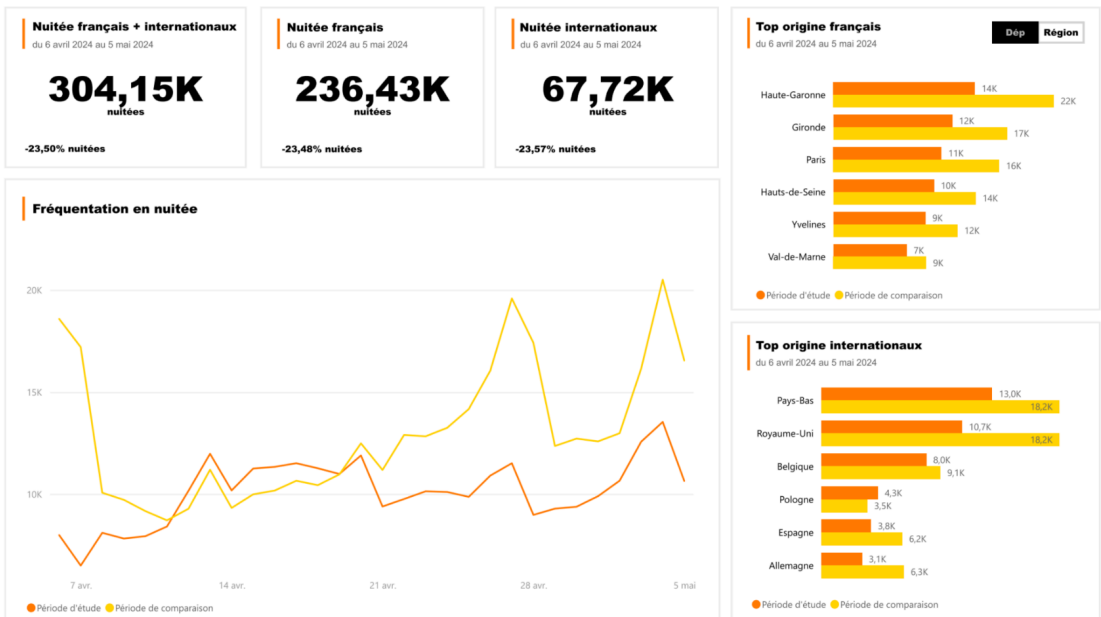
Nuitée français + internationaux
du 6 avril 2024 au 5 mai 2024
304,15K
nuitées
-23,50% nuitées

Nuitée français
du 6 avril 2024 au 5 mai 2024
236,43K
nuitées
-23,48% nuitées

Nuitée internationaux
du 6 avril 2024 au 5 mai 2024
67,72K
nuitées
-23,57% nuitées

Top origine français
du 6 avril 2024 au 5 mai 2024
Dép Région

| | Période d'étude | Période de comparaison |
|---|---|---|
| Haute-Garonne | 14K | 22K |
| Gironde | 12K | 17K |
| Paris | 11K | 16K |
| Hauts-de-Seine | 10K | 14K |
| Yvelines | 9K | 12K |
| Val-de-Marne | 7K | 9K |

Période d'étude Période de comparaison

Fréquentation en nuitée
20K
15K
10K
7 avr.
14 avr.
21 avr.
28 avr.
5 mai
Période d'étude Période de comparaison

Top origine internationaux
du 6 avril 2024 au 5 mai 2024

| | Période d'étude | Période de comparaison |
|---|---|---|
| Pays-Bas | 13,0K | 18,2K |
| Royaume-Uni | 10,7K | 18,2K |
| Belgique | 8,0K | 9,1K |
| Pologne | 4,3K | 3,5K |
| Espagne | 3,8K | 6,2K |
| Allemagne | 3,1K | 6,3K |

Période d'étude Période de comparaison